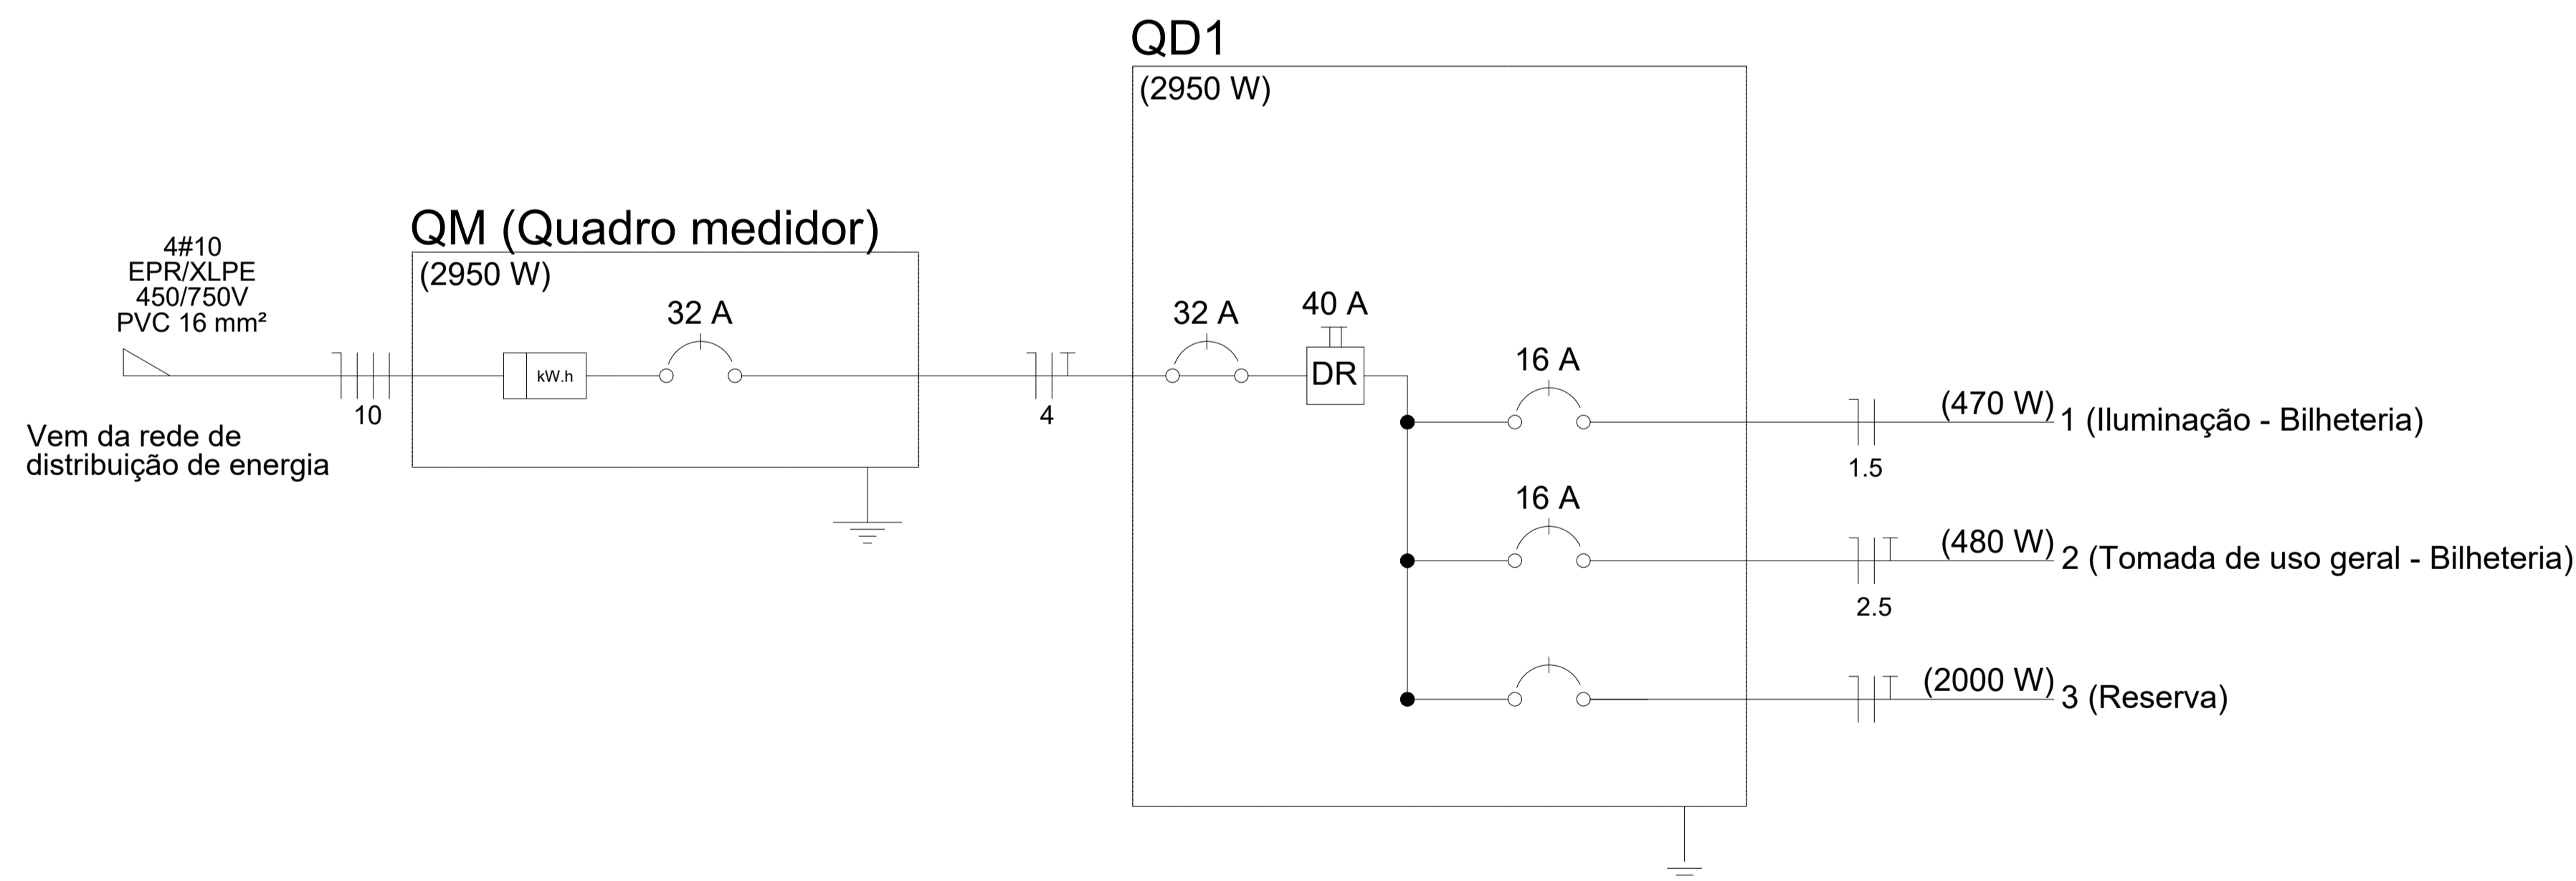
QD1
(2950 W)

QM (Quadro medidor)
(2950 W)

4#10
EPR/XLPE
450/750V
PVC 16 mm²

10

Vem da rede de distribuição de energia

kW.h

32 A

4

32 A

40 A

DR

16 A

(470 W) 1 (Iluminação - Bilheteria)

1.5

16 A

(480 W) 2 (Tomada de uso geral - Bilheteria)

2.5

(2000 W) 3 (Reserva)